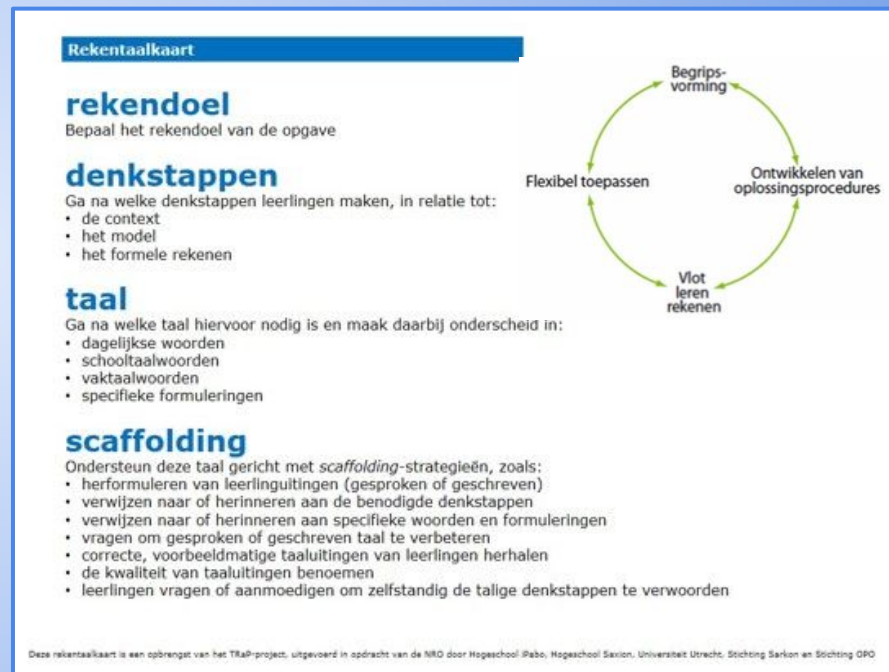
Rekentaalkaart

rekendoel
Bepaal het rekendoel van de opgave

denkstappen
Ga na welke denkstappen leerlingen maken, in relatie tot:
• de context
• het model
• het formele rekenen

taal
Ga na welke taal hiervoor nodig is en maak daarbij onderscheid in:
• dagelijkse woorden
• schooltaalwoorden
• vaktaalwoorden
• specifieke formuleringen

scaffolding
Ondersteun deze taal gericht met *scaffolding*-strategieën, zoals:
• herformuleren van leerlinguitingen (gesproken of geschreven)
• verwijzen naar of herinneren aan de benodigde denkstappen
• verwijzen naar of herinneren aan specifieke woorden en formuleringen
• vragen om gesproken of geschreven taal te verbeteren
• correcte, voorbeeldmatige taaluitingen van leerlingen herhalen
• de kwaliteit van taaluitingen benoemen
• leerlingen vragen of aanmoedigen om zelfstandig de talige denkstappen te verwoorden

Begripsvorming
Ontwikkelen van oplossingsprocedures
Vlot leren rekenen
Flexibel toepassen

Deze rekentaalkaart is een opbrengst van het TRaP-project, uitgevoerd in opdracht van de NRO door Hogeschool iPabo, Hogeschool Saxion, Universiteit Utrecht, Stichting Sarkon en Stichting OPO